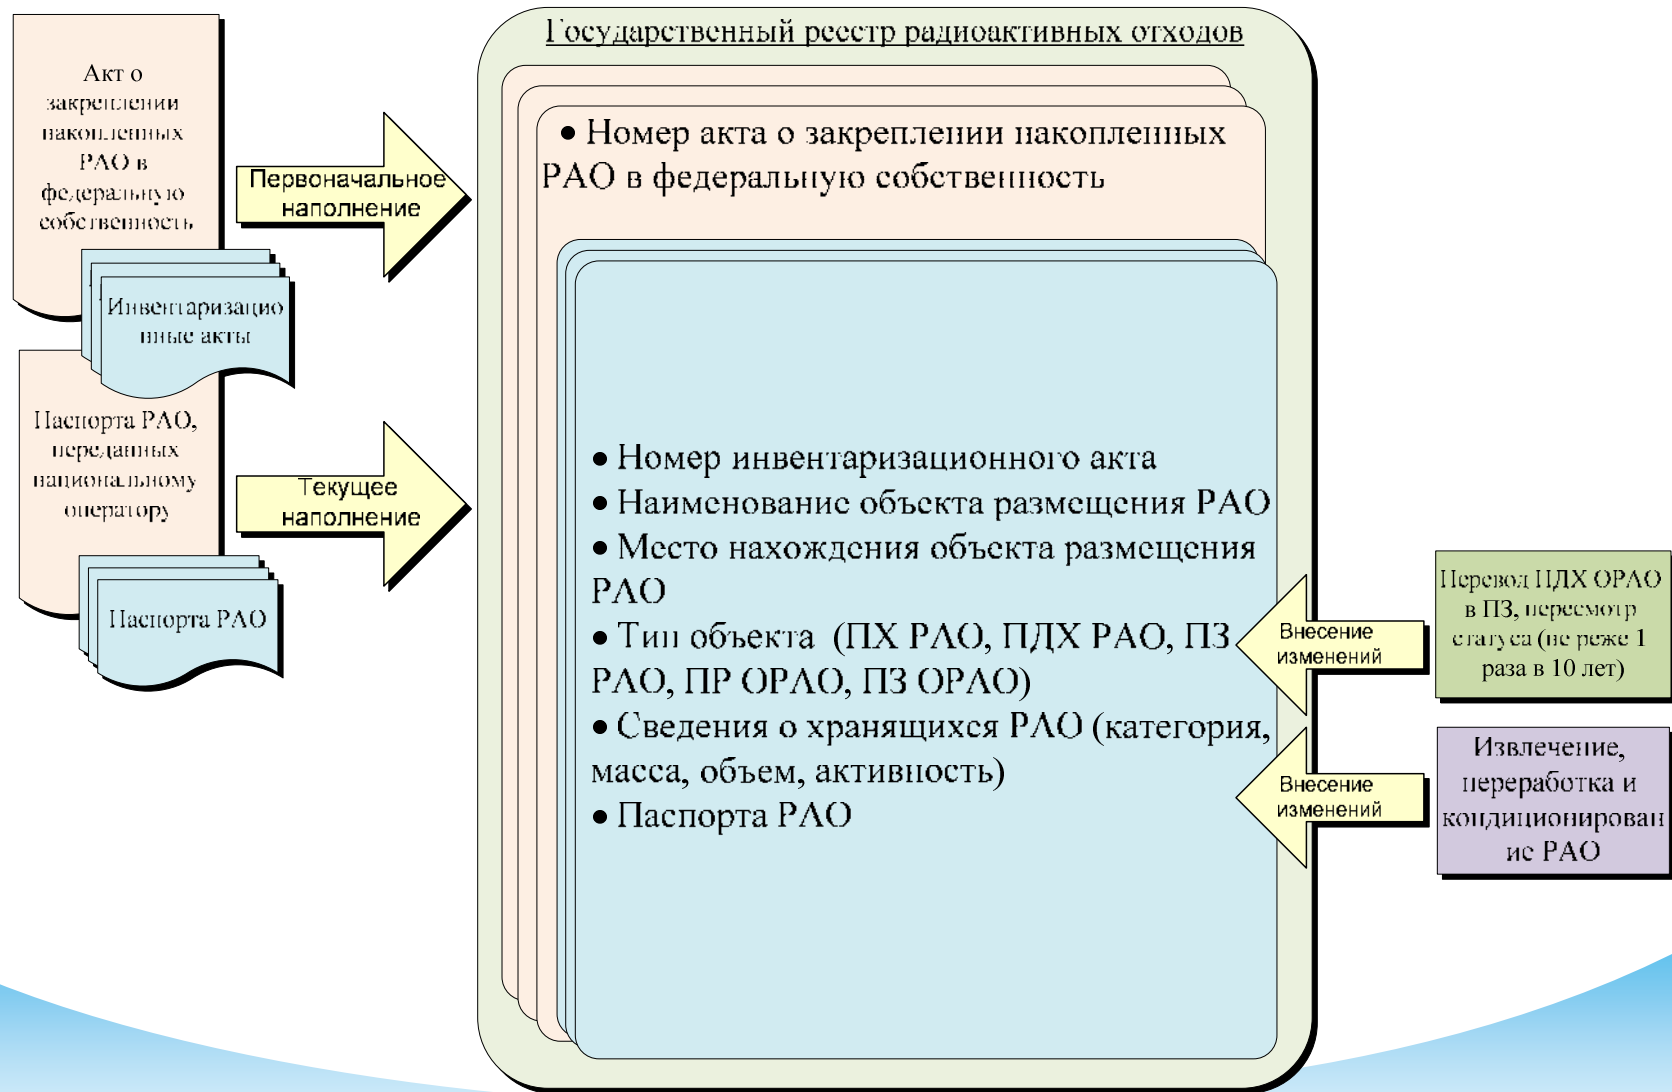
Акт о закреплении накопленных РАО в федеральную собственность

Инвентаризационные акты

Паспорта РАО, переданных национальному оператору

Паспорта РАО

Первоначальное наполнение

Текущее наполнение

Государственный реестр радиоактивных отходов

• Номер акта о закреплении накопленных РАО в федеральную собственность

• Номер инвентаризационного акта
• Наименование объекта размещения РАО
• Место нахождения объекта размещения РАО
• Тип объекта (ПХ РАО, ПДХ РАО, ПЗ РАО, ПР ОРАО, ПЗ ОРАО)
• Сведения о хранящихся РАО (категория, масса, объем, активность)
• Паспорта РАО

Внесение изменений

Перевод ПДХ ОРАО в ПЗ, пересмотр статуса (не реже 1 раза в 10 лет)

Внесение изменений

Извлечение, переработка и кондиционирование РАО